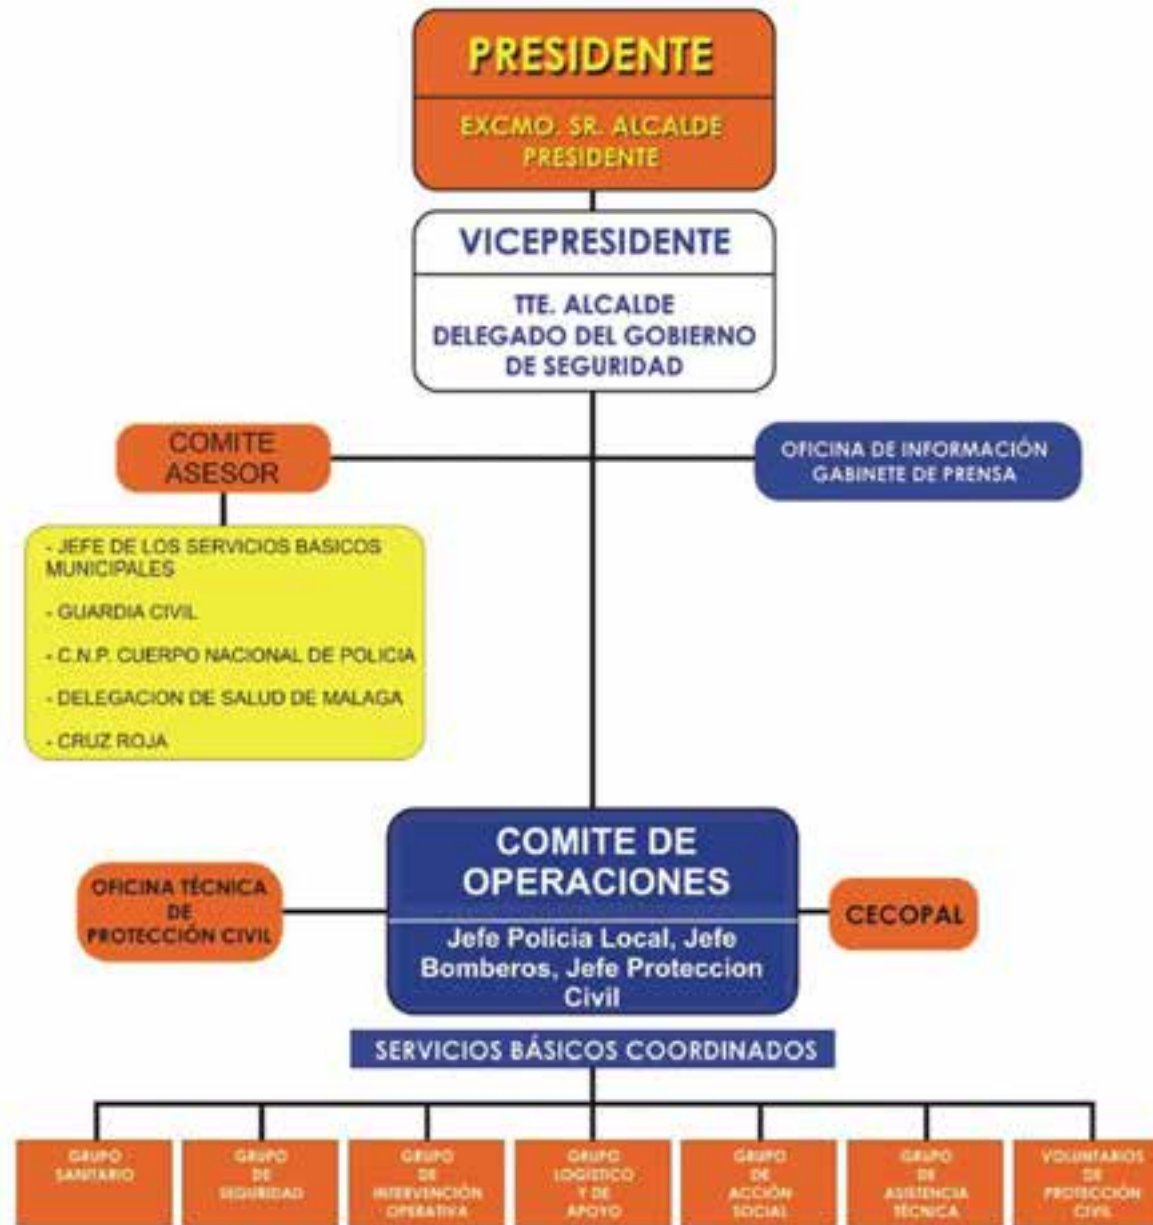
PRESIDENTE

EXCMO. SR. ALCALDE PRESIDENTE

VICEPRESIDENTE

TTE. ALCALDE DELEGADO DEL GOBIERNO DE SEGURIDAD

COMITE ASESOR

OFICINA DE INFORMACIÓN GABINETE DE PRENSA

- JEFE DE LOS SERVICIOS BASICOS MUNICIPALES

- GUARDIA CIVIL

- C.N.P. CUERPO NACIONAL DE POLICIA

- DELEGACION DE SALUD DE MALAGA

- CRUZ ROJA

OFICINA TÉCNICA DE PROTECCIÓN CIVIL

COMITE DE OPERACIONES

Jefe Policia Local, Jefe Bomberos, Jefe Proteccion Civil

CECOPAL

SERVICIOS BÁSICOS COORDINADOS

GRUPO SANITARIO

GRUPO DE SEGURIDAD

GRUPO DE INTERVENCIÓN OPERATIVA

GRUPO LOGISTICO Y DE APOYO

GRUPO DE ACCIÓN SOCIAL

GRUPO DE ASISTENCIA TÉCNICA

VOLUNTARIOS DE PROTECCIÓN CIVIL